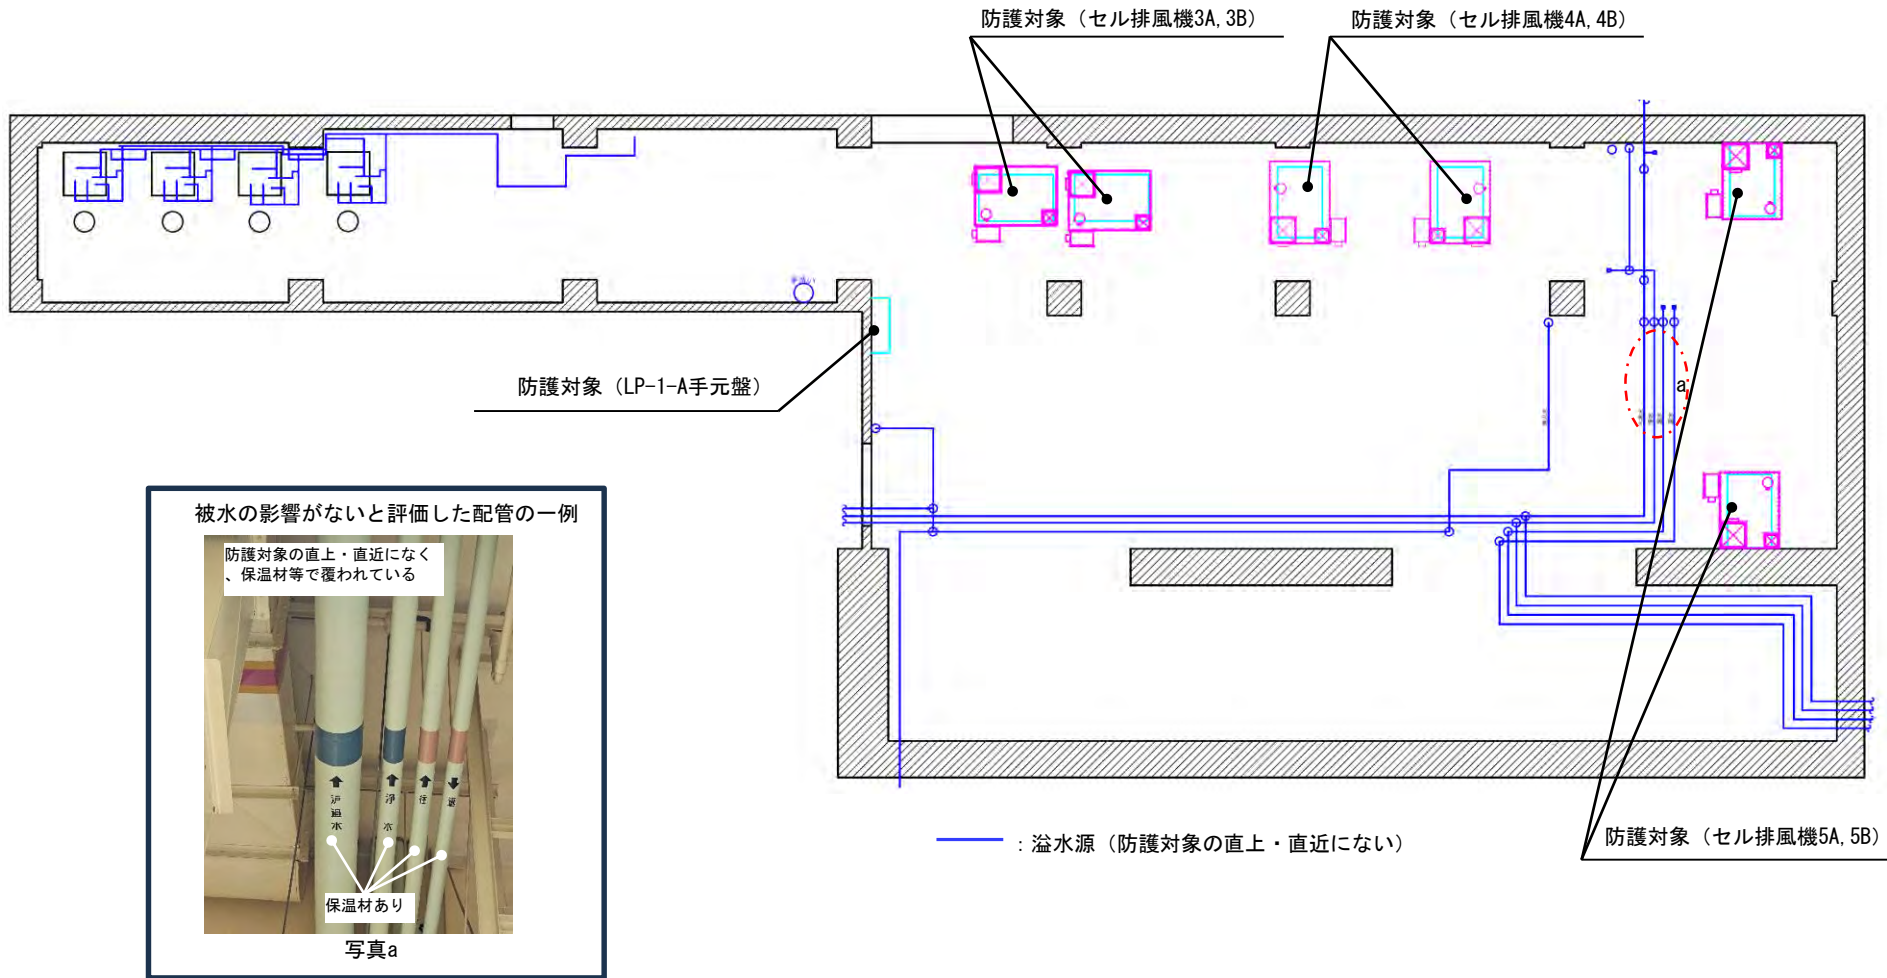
防護対象（セル排風機3A, 3B）

防護対象（セル排風機4A, 4B）

防護対象（LP-1-A手元盤）

a

被水の影響がないと評価した配管の一例

防護対象の直上・直近になく、保温材等で覆われている

保温材あり

写真a

：溢水源（防護対象の直上・直近にない）

防護対象（セル排風機5A, 5B）